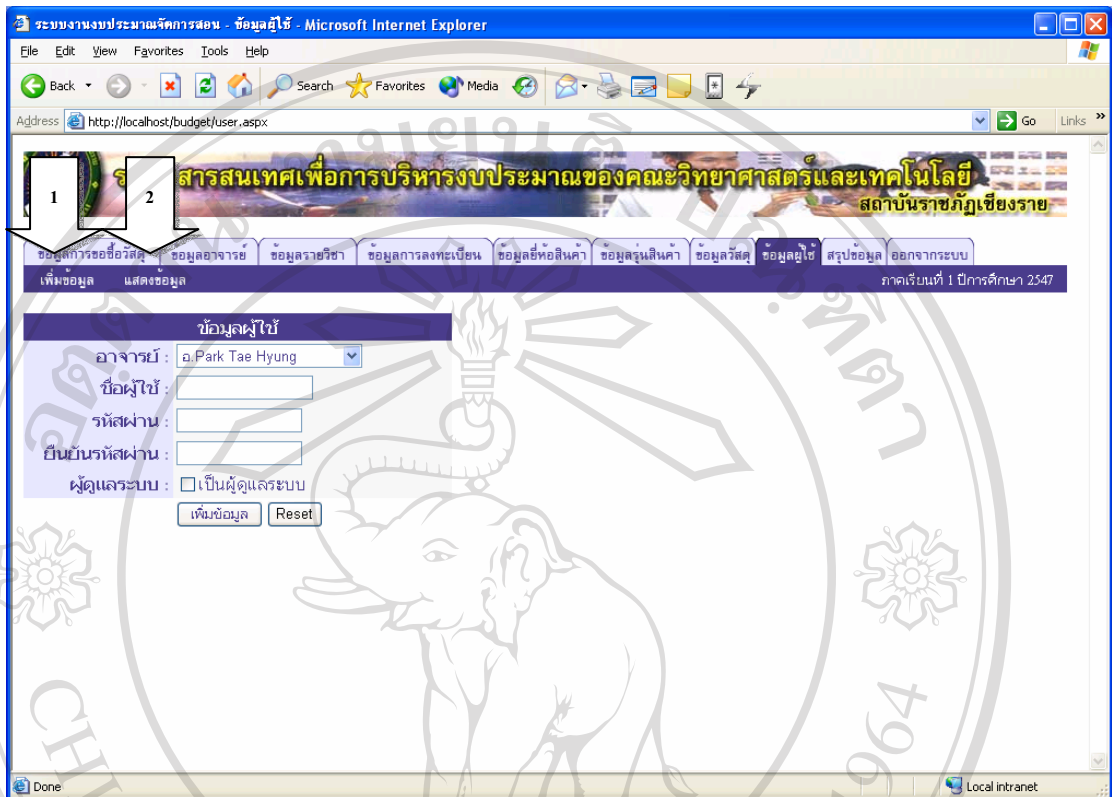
ระบบงานงบประมาณจัดการสอน - ข้อมูลผู้ใช้ - Microsoft Internet Explorer

File Edit View Favorites Tools Help

Back Search Favorites Media

Address http://localhost/budget/user.aspx Go Links

ร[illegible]สารสนเทศเพื่อการบริหารงบประมาณของคณะวิทยาศาสตร์และเทคโนโลยี
สถาบันราชภัฏเชียงราย

1 2

ข้อมูลการขอซื้อวัสดุ | ข้อมูลอาจารย์ | ข้อมูลรายวิชา | ข้อมูลการลงทะเบียน | ข้อมูลยี่ห้อสินค้า | ข้อมูลรุ่นสินค้า | ข้อมูลวัสดุ | ข้อมูลผู้ใช้ | สรุปข้อมูล | ออกจากระบบ

เพิ่มข้อมูล แสดงข้อมูล ภาคเรียนที่ 1 ปีการศึกษา 2547

ข้อมูลผู้ใช้
อาจารย์ : อ.Park Tae Hyung
ชื่อผู้ใช้ :
รหัสผ่าน :
ยืนยันรหัสผ่าน :
ผู้ดูแลระบบ : เป็นผู้ดูแลระบบ
เพิ่มข้อมูล Reset

Done Local intranet